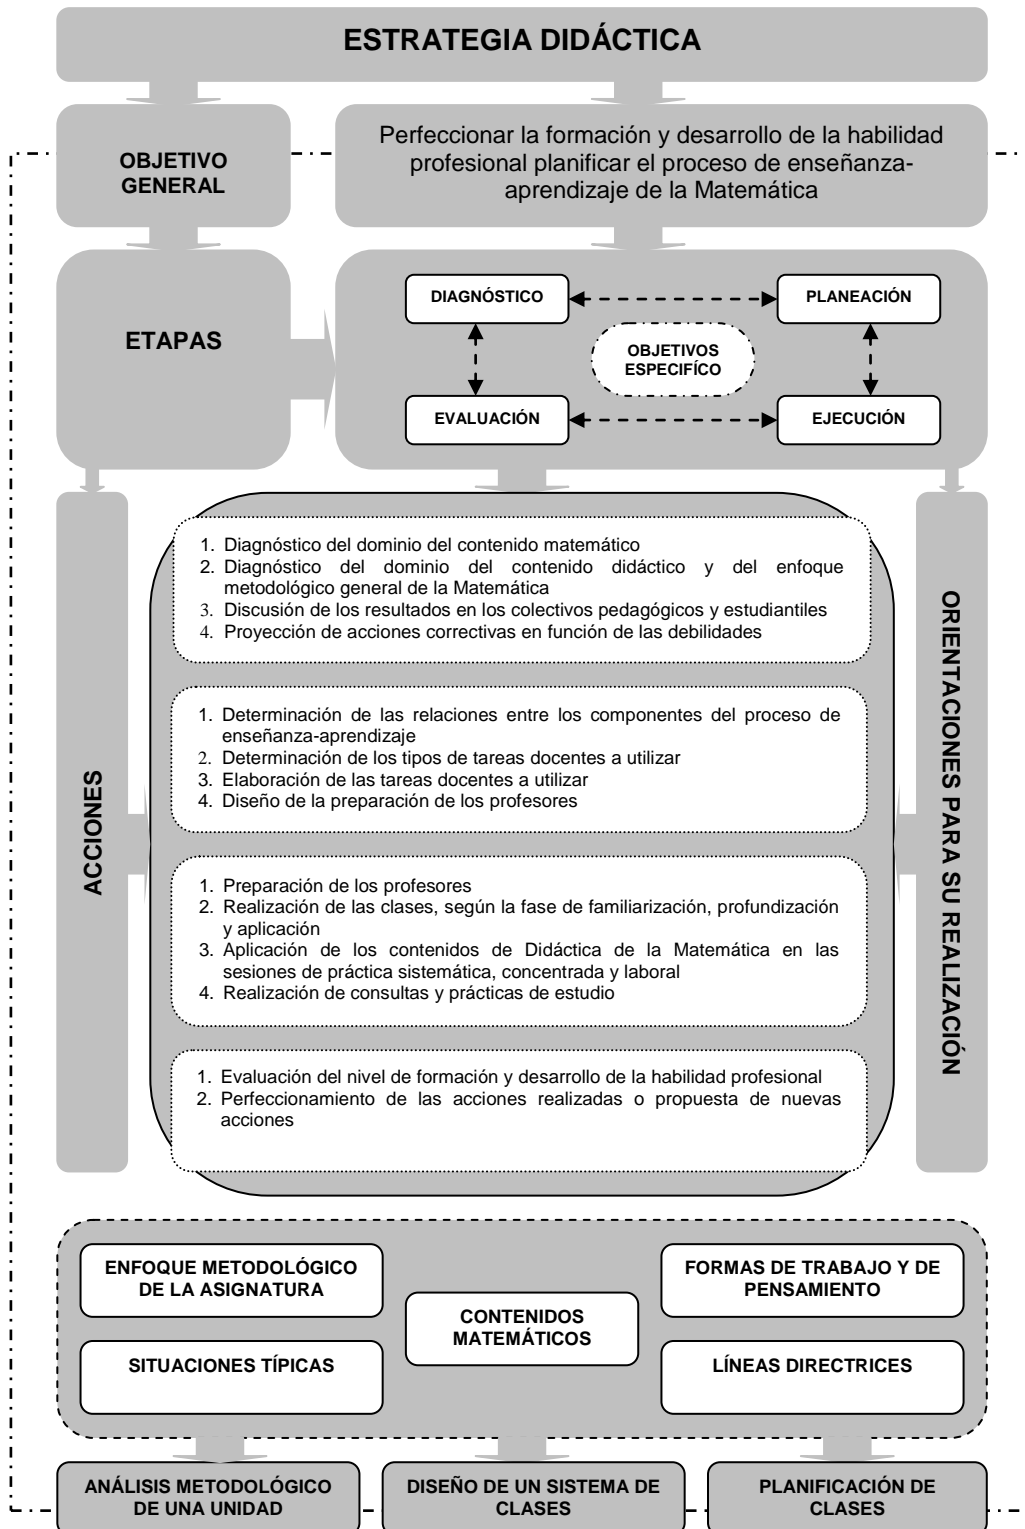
ESTRATEGIA DIDÁCTICA

OBJETIVO GENERAL

Perfeccionar la formación y desarrollo de la habilidad profesional planificar el proceso de enseñanza-aprendizaje de la Matemática

ETAPAS

DIAGNÓSTICO

PLANEACIÓN

OBJETIVOS ESPECIFÍCO

EVALUACIÓN

EJECUCIÓN

ACCIONES

1. Diagnóstico del dominio del contenido matemático
2. Diagnóstico del dominio del contenido didáctico y del enfoque metodológico general de la Matemática
3. Discusión de los resultados en los colectivos pedagógicos y estudiantiles
4. Proyección de acciones correctivas en función de las debilidades

1. Determinación de las relaciones entre los componentes del proceso de enseñanza-aprendizaje
2. Determinación de los tipos de tareas docentes a utilizar
3. Elaboración de las tareas docentes a utilizar
4. Diseño de la preparación de los profesores

1. Preparación de los profesores
2. Realización de las clases, según la fase de familiarización, profundización y aplicación
3. Aplicación de los contenidos de Didáctica de la Matemática en las sesiones de práctica sistemática, concentrada y laboral
4. Realización de consultas y prácticas de estudio

1. Evaluación del nivel de formación y desarrollo de la habilidad profesional
2. Perfeccionamiento de las acciones realizadas o propuesta de nuevas acciones

ORIENTACIONES PARA SU REALIZACIÓN

ENFOQUE METODOLÓGICO DE LA ASIGNATURA

FORMAS DE TRABAJO Y DE PENSAMIENTO

CONTENIDOS MATEMÁTICOS

SITUACIONES TÍPICAS

LÍNEAS DIRECTRICES

ANÁLISIS METODOLÓGICO DE UNA UNIDAD

DISEÑO DE UN SISTEMA DE CLASES

PLANIFICACIÓN DE CLASES